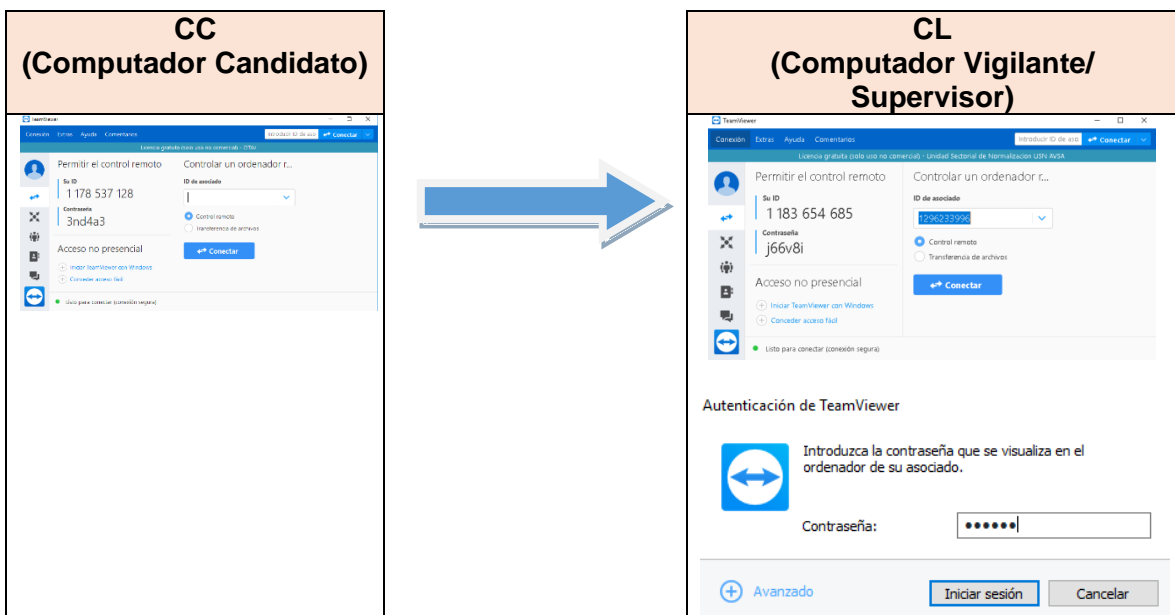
CC
(Computador Candidato)

TeamViewer

Conexión Extras Ayuda Comentarios

Introducir ID de aso | Conectar

Licencia gratuita (solo uso no comercial) - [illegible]

Permitir el control remoto

Su ID
1 178 537 128

Contraseña
3nd4a3

Acceso no presencial

Iniciar TeamViewer con Windows
Conceder acceso fácil

Controlar un ordenador r...

ID de asociado

Control remoto
Transferencia de archivos

Conectar

Listo para conectar (conexión segura)

CL
(Computador Vigilante/ Supervisor)

TeamViewer

Conexión Extras Ayuda Comentarios

Introducir ID de aso | Conectar

Licencia gratuita (solo uso no comercial) - Unidad Sectorial de Normalizacion USN AVSA

Permitir el control remoto

Su ID
1 183 654 685

Contraseña
j66v8i

Acceso no presencial

Iniciar TeamViewer con Windows
Conceder acceso fácil

Controlar un ordenador r...

ID de asociado
1296233996

Control remoto
Transferencia de archivos

Conectar

Listo para conectar (conexión segura)

Autenticación de TeamViewer

Introduzca la contraseña que se visualiza en el ordenador de su asociado.

Contraseña: ••••••

Avanzado

Iniciar sesión

Cancelar